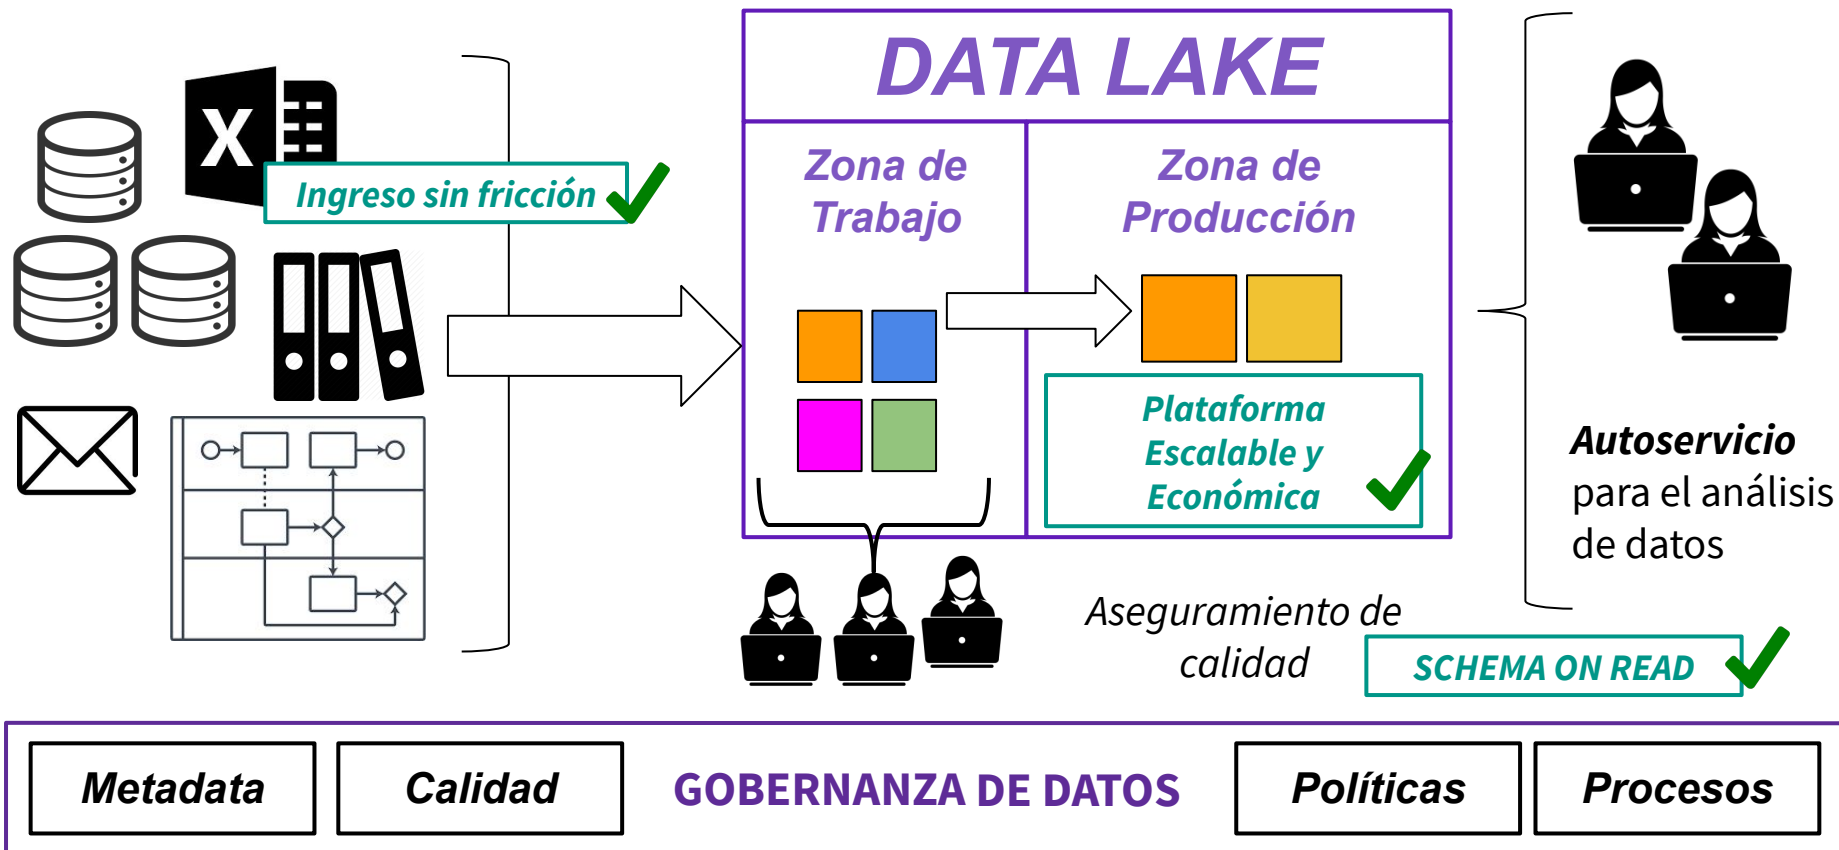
Ingreso sin fricción

DATA LAKE

Zona de Trabajo

Zona de Producción

Plataforma Escalable y Económica

Autoservicio para el análisis de datos

Aseguramiento de calidad

SCHEMA ON READ

Metadata

Calidad

GOBERNANZA DE DATOS

Políticas

Procesos